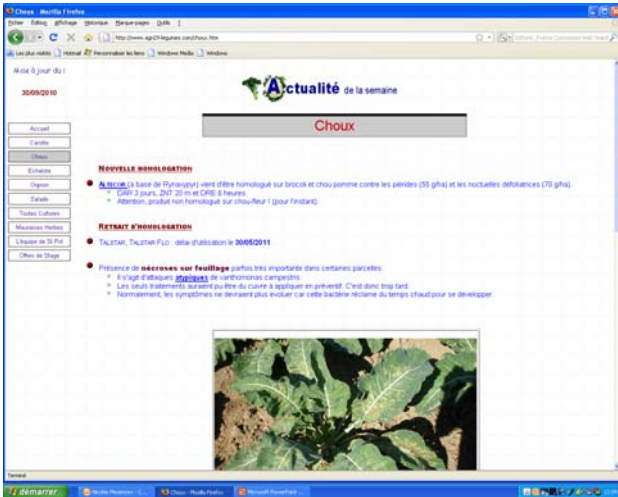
Choux - Mozilla Firefox

Fichier Édition Affichage Historique Marque-pages Outils ?

http://www.agri29-legumes.com/choux.htm

Les plus visités Hotmail Personnaliser les liens Windows Media Windows

Mise à jour du :

30/09/2010

Actualité de la semaine

Choux

Accueil

Carotte

Choux

Echalote

Oignon

Salade

Toutes Cultures

Mauvaises Herbes

L'équipe de St Pol

Offres de Stage

Nouvelle homologation

Altacor (à base de Rynaxypyr) vient d'être homologué sur brocoli et chou pomme contre les piérides (55 g/ha) et les noctuelles défoliatrices (70 g/ha).

DAR 3 jours, ZNT 20 m et DRE 6 heures.

Attention, produit non homologué sur chou-fleur ! (pour l'instant)

Retrait d'homologation

Talstar, Talstar Flo : délai d'utilisation le 30/05/2011

Présence de nécroses sur feuillage parfois très importante dans certaines parcelles.

Il s'agit d'attaques atypiques de xanthomonas campestris.

Les seuls traitements auraient pu être du cuivre à appliquer en préventif. C'est donc trop tard.

Normalement, les symptômes ne devraient plus évoluer car cette bactérie réclame du temps chaud pour se développer.

Terminé

démarrer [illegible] Choux - Mozilla Firefox Microsoft PowerPoint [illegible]